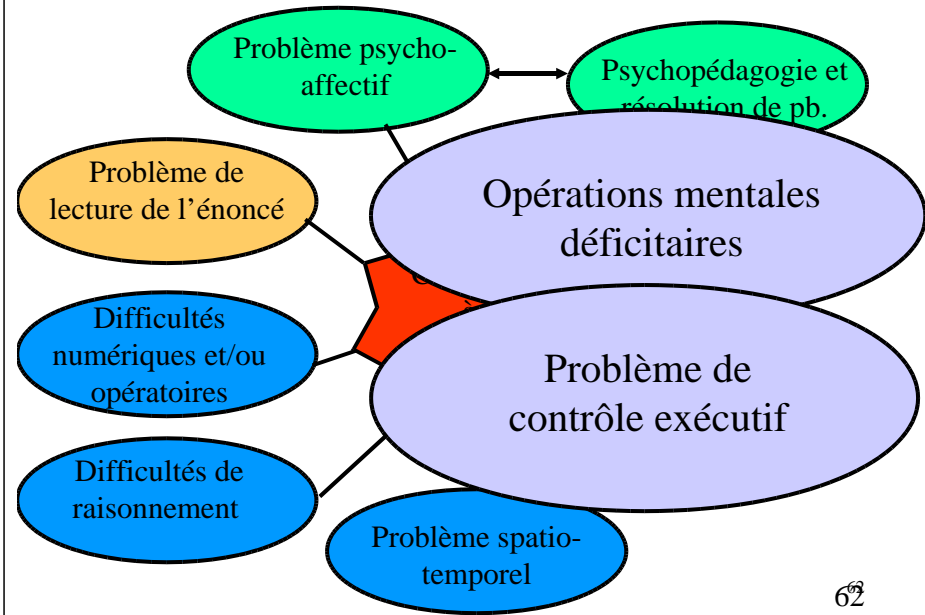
Problème psycho-affectif

Psychopédagogie et résolution de pb.

Problème de lecture de l'énoncé

Opérations mentales déficitaires

Difficultés numériques et/ou opératoires

Problème de contrôle exécutif

Difficultés de raisonnement

Problème spatio-temporel

62